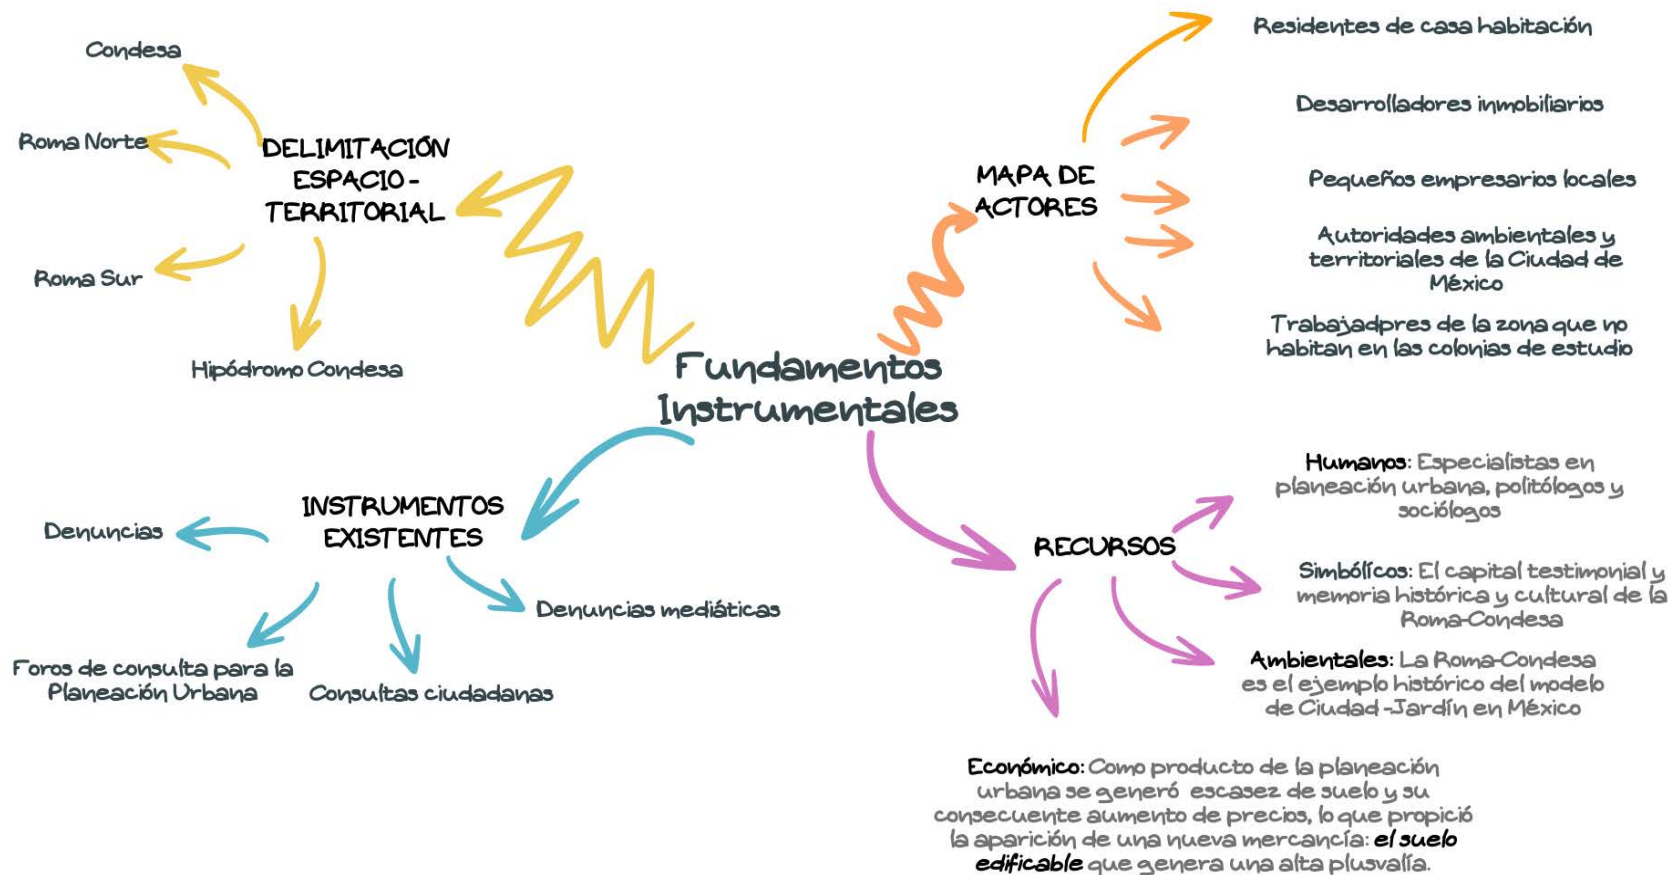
Fundamentos Instrumentales

DELIMITACIÓN ESPACIO-TERRITORIAL

Condesa

Roma Norte

Roma Sur

Hipódromo Condesa

MAPA DE ACTORES

Residentes de casa habitación

Desarrolladores inmobiliarios

Pequeños empresarios locales

Autoridades ambientales y territoriales de la Ciudad de México

Trabajadpres de la zona que no habitan en las colonias de estudio

INSTRUMENTOS EXISTENTES

Denuncias

Denuncias mediáticas

Foros de consulta para la Planeación Urbana

Consultas ciudadanas

RECURSOS

Humanos: Especialistas en planeación urbana, politólogos y sociólogos

Simbólicos: El capital testimonial y memoria histórica y cultural de la Roma-Condesa

Ambientales: La Roma-Condesa es el ejemplo histórico del modelo de Ciudad -Jardín en México

Económico: Como producto de la planeación urbana se generó escasez de suelo y su consecuente aumento de precios, lo que propició la aparición de una nueva mercancía: el suelo edificable que genera una alta plusvalía.